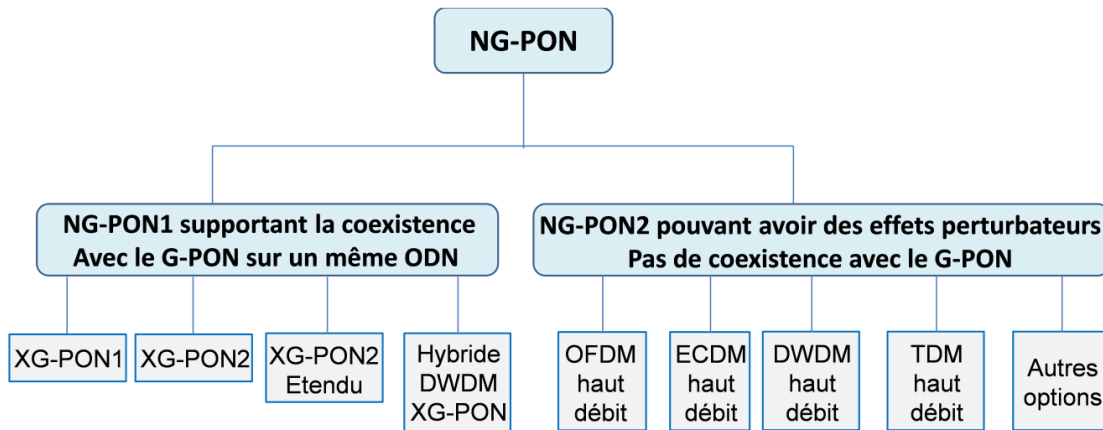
NG-PON

NG-PON1 supportant la coexistence
Avec le G-PON sur un même ODN

NG-PON2 pouvant avoir des effets perturbateurs
Pas de coexistence avec le G-PON

XG-PON1

XG-PON2

XG-PON2 Etendu

Hybride DWDM XG-PON

OFDM haut débit

ECDM haut débit

DWDM haut débit

TDM haut débit

Autres options